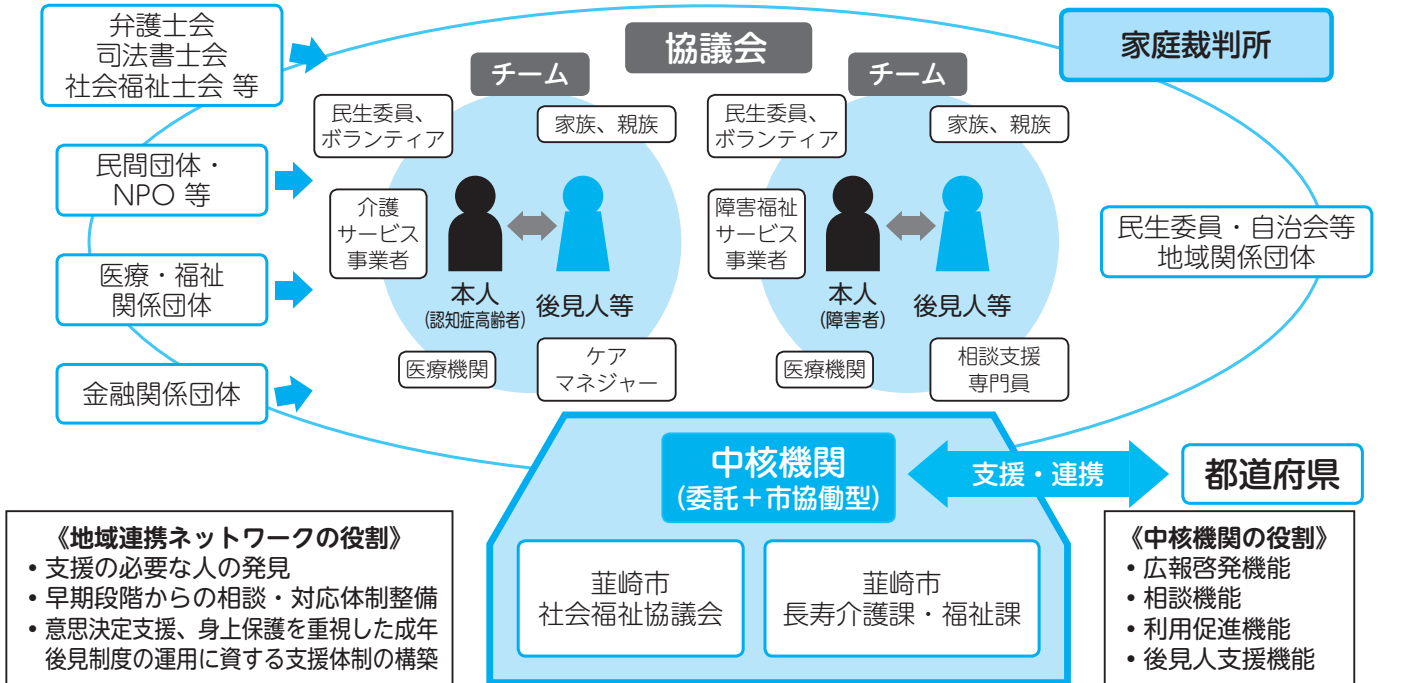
弁護士会
司法書士会
社会福祉士会 等

民間団体・
NPO 等

医療・福祉
関係団体

金融関係団体

協議会

家庭裁判所

チーム

民生委員、
ボランティア

家族、親族

介護
サービス
事業者

本人
(認知症高齢者)

後見人等

医療機関

ケア
マネジャー

チーム

民生委員、
ボランティア

家族、親族

障害福祉
サービス
事業者

本人
(障害者)

後見人等

医療機関

相談支援
専門員

民生委員・自治会等
地域関係団体

中核機関
(委託+市協働型)

支援・連携

都道府県

韮崎市
社会福祉協議会

韮崎市
長寿介護課・福祉課

《地域連携ネットワークの役割》
• 支援の必要な人の発見
• 早期段階からの相談・対応体制整備
• 意思決定支援、身上保護を重視した成年後見制度の運用に資する支援体制の構築

《中核機関の役割》
• 広報啓発機能
• 相談機能
• 利用促進機能
• 後見人支援機能